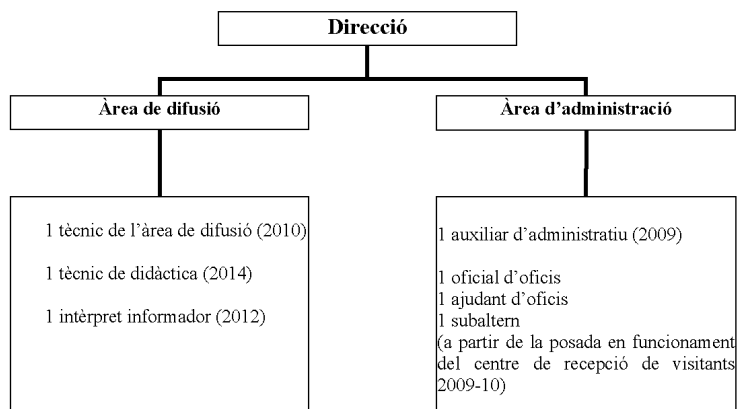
Direcció

Àrea de difusió

1 tècnic de l'àrea de difusió (2010)

1 tècnic de didàctica (2014)

1 intèrpret informador (2012)

Àrea d'administració

1 auxiliar d'administratiu (2009)

1 oficial d'oficis
1 ajudant d'oficis
1 subaltern
(a partir de la posada en funcionament del centre de recepció de visitants 2009-10)